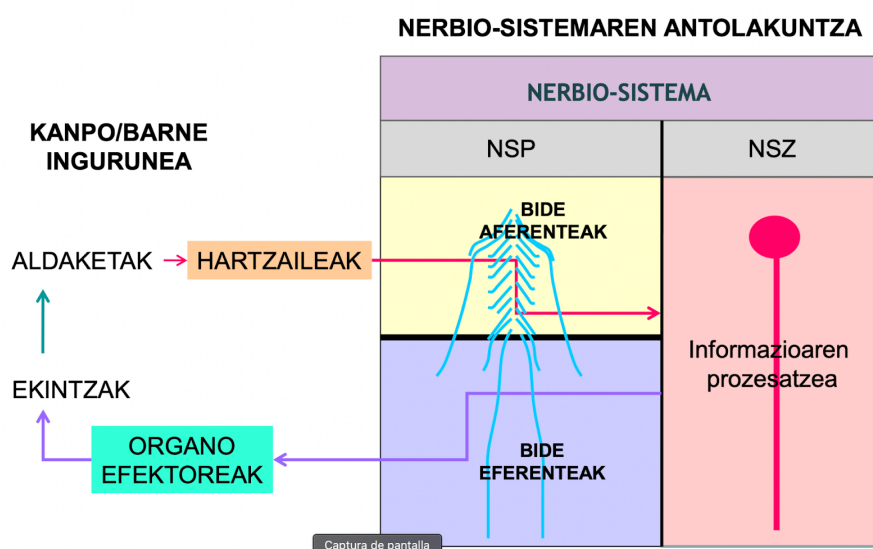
NERBIO-SISTEMAREN ANTOLAKUNTZA

NERBIO-SISTEMA

NSP

NSZ

KANPO/BARNE INGURUNEA

BIDE AFERENTEAK

ALDAKETAK

HARTZAILEAK

Informazioaren prozesatzea

EKINTZAK

ORGANO EFEKTOREAK

BIDE EFERENTEAK

Captura de pantalla